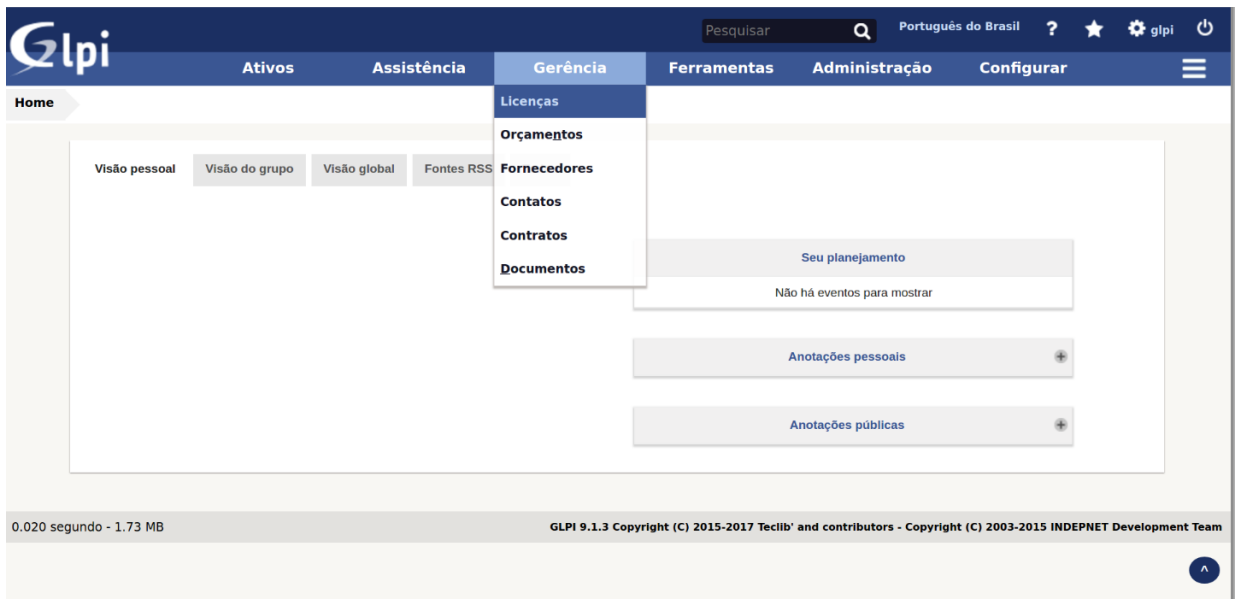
Glpi

Pesquisar

Português do Brasil

glpi

Ativos Assistência Gerência Ferramentas Administração Configurar

Home

Licenças
Orçamentos
Fornecedores
Contatos
Contratos
Documentos

Visão pessoal | Visão do grupo | Visão global | Fontes RSS

Seu planejamento
Não há eventos para mostrar

Anotações pessoais

Anotações públicas

0.020 segundo - 1.73 MB

GLPI 9.1.3 Copyright (C) 2015-2017 Teclib' and contributors - Copyright (C) 2003-2015 INDEPNET Development Team